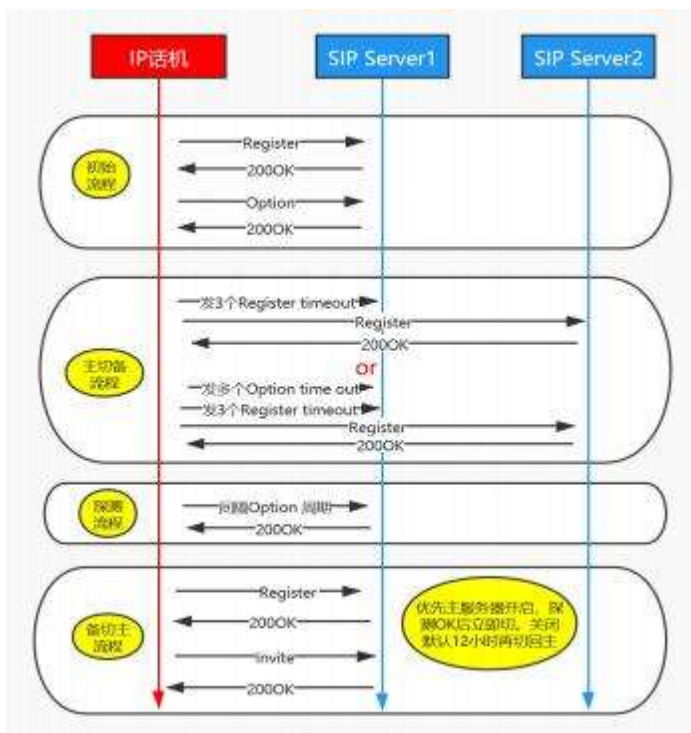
IP话机
SIP Server1
SIP Server2

初始流程
Register
200OK
Option
200OK

主切备流程
发3个Register timeout
Register
200OK
or
发多个Option time out
发3个Register timeout
Register
200OK

探测流程
间隔Option 周期
200OK

备切主流程
Register
200OK
invite
200OK
优先主服务器开启，探测OK后立即切，关闭默认12小时再切回主